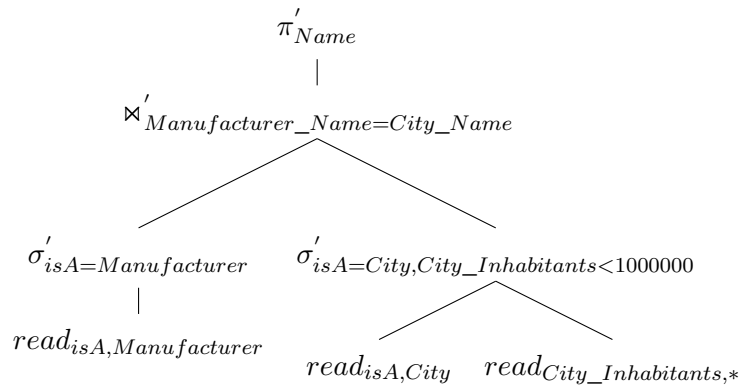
$\pi'_{Name}$

$\bowtie'_{Manufacturer\_Name=City\_Name}$

$\sigma'_{isA=Manufacturer}$

$\sigma'_{isA=City,City\_Inhabitants<1000000}$

$read_{isA,Manufacturer}$

$read_{isA,City}$

$read_{City\_Inhabitants,*}$